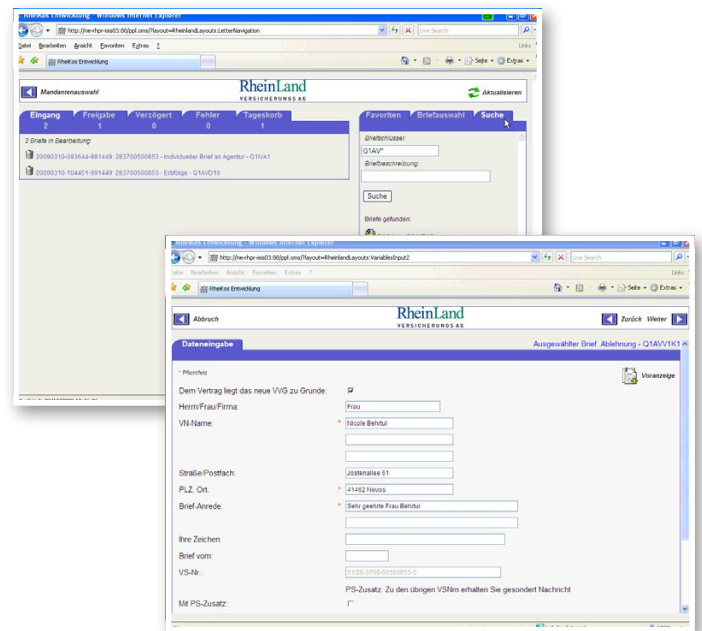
RheiKos Entwicklung - Windows Internet Explorer

http://ne-rhpr-isis03:88/ppl.oms/?layout=RheinlandLayouts:LetterNavigation

Live Search

Datei Bearbeiten Ansicht Favoriten Extras ?

Links

RheiKos Entwicklung

Seite Extras

Mandantenauswahl

RheinLand VERSICHERUNGS AG

Aktualisieren

| Eingang | Freigabe | Verzögert | Fehler | Tageskorb |
|---|---|---|---|---|
| 2 | 1 | 0 | 0 | 1 |

2 Briefe in Bearbeitung:

20080310-093644-991449: 283700500853 - Individueller Brief an Agentur - Q1I/A1

20080310-104451-991449: 283700500853 - Erbfolge - Q1A/D16

Favoriten Briefauswahl Suche

Briefschlüssel:

Q1AV*

Briefbeschreibung:

Suche

Briefe gefunden:

RheiKos Entwicklung - Windows Internet Explorer

http://ne-rhpr-isis03:88/ppl.oms/?layout=RheinlandLayouts:VariablesInput2

Live Search

Datei Bearbeiten Ansicht Favoriten Extras ?

Links

RheiKos Entwicklung

Seite Extras

Abbruch

RheinLand VERSICHERUNGS AG

Zurück Weiter

Dateneingabe

Ausgewählter Brief Ablehnung - Q1AVV1K1

* Pflichtfeld

Voranzeige

Dem Vertrag liegt das neue VVG zu Grunde:

Herrn/Frau/Firma: Frau

VN-Name: * Nicole Behrtul

Straße/Postfach: Jostenallee 61

PLZ, Ort: * 41462 Neuss

Brief-Anrede: * Sehr geehrte Frau Behrtul

Ihre Zeichen:

Brief vom:

VS-Nr.: 21/28-3706-00500853-5

PS-Zusatz: Zu den übrigen VSNrn erhalten Sie gesondert Nachricht

Mit PS-Zusatz: